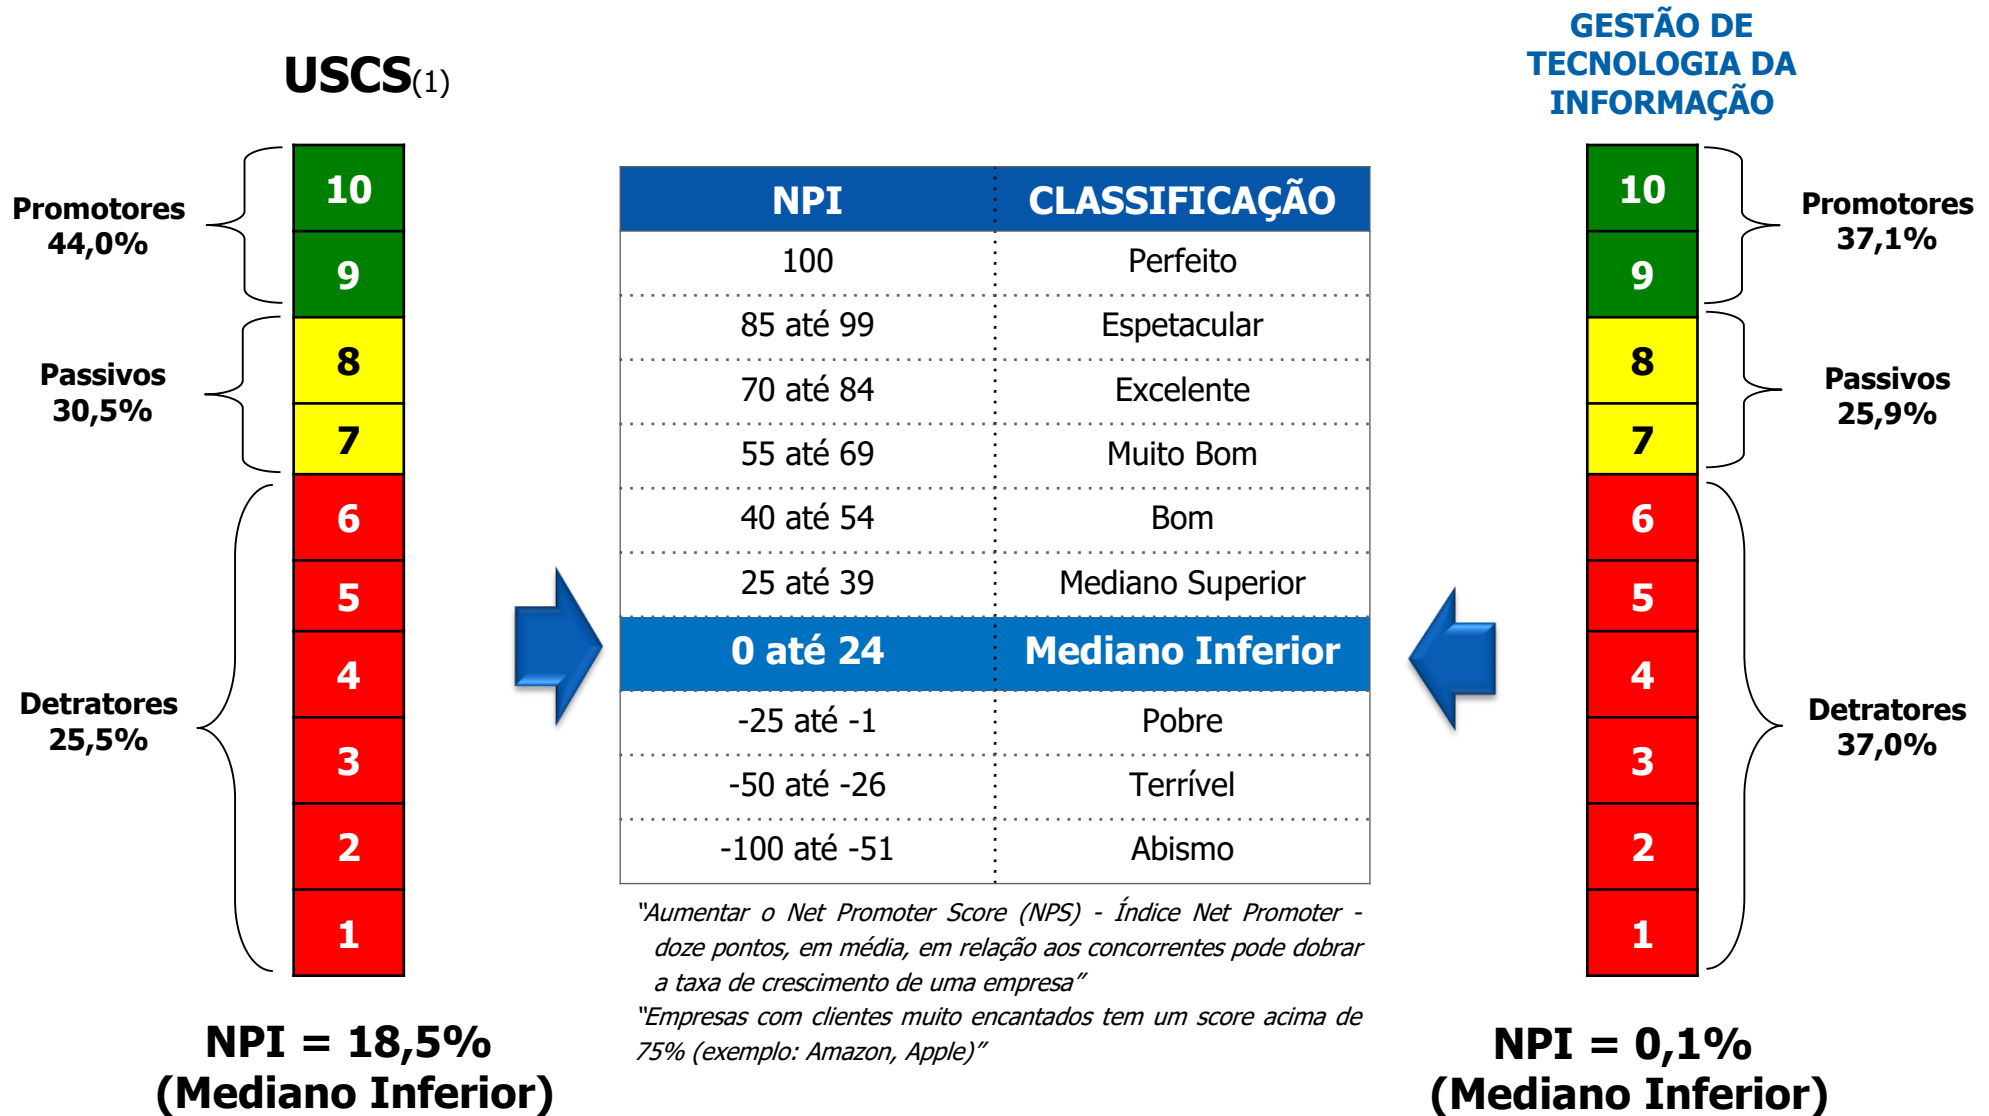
USCS(1)

Promotores
44,0%

Passivos
30,5%

Detratores
25,5%

10
9
8
7
6
5
4
3
2
1

NPI = 18,5%
(Mediano Inferior)

| NPI | CLASSIFICAÇÃO |
|---|---|
| 100 | Perfeito |
| 85 até 99 | Espetacular |
| 70 até 84 | Excelente |
| 55 até 69 | Muito Bom |
| 40 até 54 | Bom |
| 25 até 39 | Mediano Superior |
| 0 até 24 | Mediano Inferior |
| -25 até -1 | Pobre |
| -50 até -26 | Terrível |
| -100 até -51 | Abismo |

"Aumentar o Net Promoter Score (NPS) - Índice Net Promoter - doze pontos, em média, em relação aos concorrentes pode dobrar a taxa de crescimento de uma empresa"
"Empresas com clientes muito encantados tem um score acima de 75% (exemplo: Amazon, Apple)"

GESTÃO DE TECNOLOGIA DA INFORMAÇÃO

10
9
8
7
6
5
4
3
2
1

Promotores
37,1%

Passivos
25,9%

Detratores
37,0%

NPI = 0,1%
(Mediano Inferior)